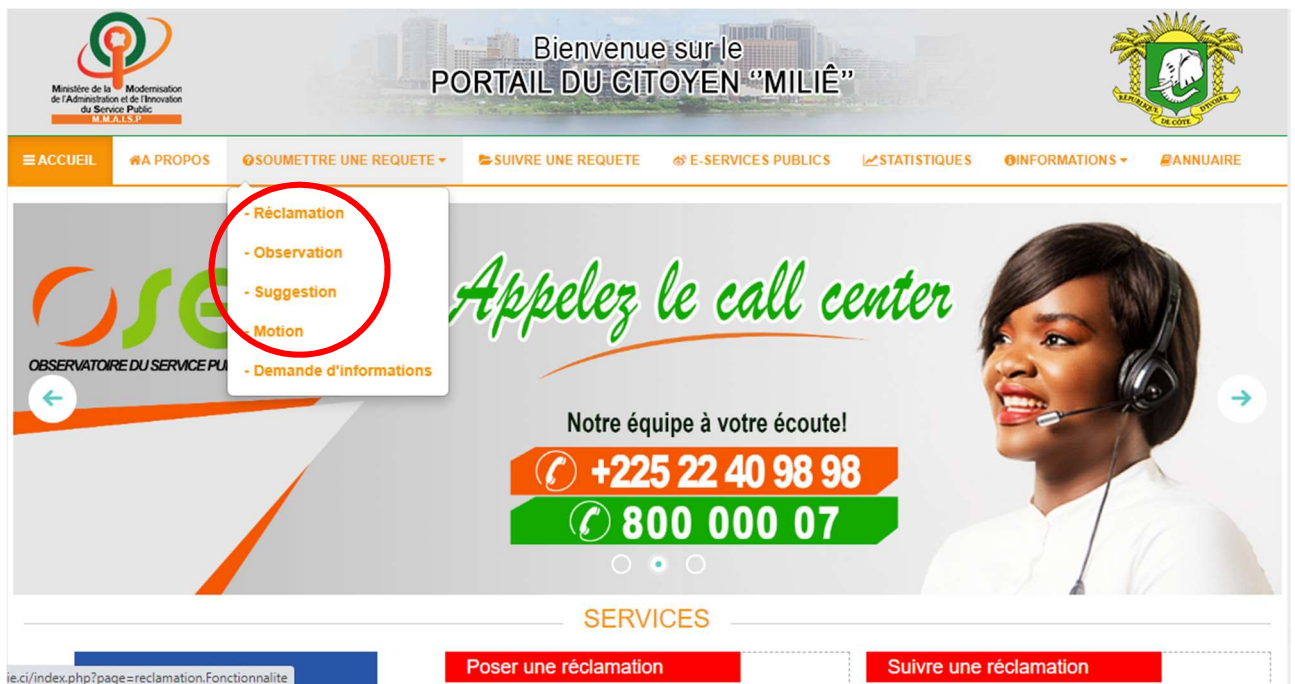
Ministère de la Modernisation de l'Administration et de l'Innovation du Service Public
M.M.A.I.S.P

Bienvenue sur le
PORTAIL DU CITOYEN "MILIÊ"

RÉPUBLIQUE DE CÔTE D'IVOIRE

ACCUEIL
A PROPOS
SOUMETTRE UNE REQUETE
SUIVRE UNE REQUETE
E-SERVICES PUBLICS
STATISTIQUES
INFORMATIONS
ANNUAIRE

- Réclamation
- Observation
- Suggestion
- Motion
- Demande d'informations

OSE
OBSERVATOIRE DU SERVICE PU

Appelez le call center

Notre équipe à votre écoute!

+225 22 40 98 98

800 000 07

SERVICES

Poser une réclamation

Suivre une réclamation

ie.ci/index.php?page=reclamation.Fonctionnalite